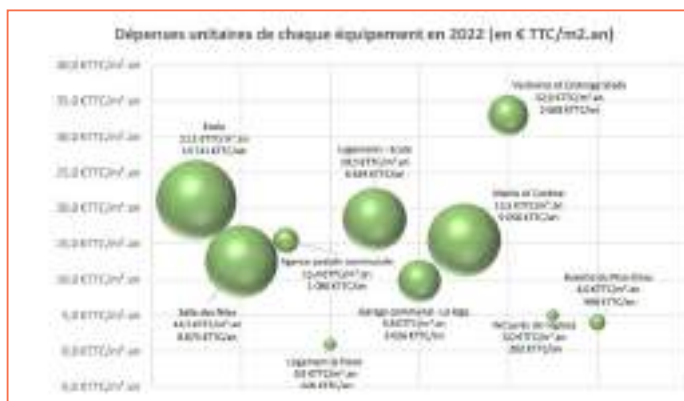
Dépenses unitaires de chaque équipement en 2022 (en € TTC/m2.an)

40,0 €TTC/m².an
35,0 €TTC/m².an
30,0 €TTC/m².an
25,0 €TTC/m².an
20,0 €TTC/m².an
15,0 €TTC/m².an
10,0 €TTC/m².an
5,0 €TTC/m².an
0,0 €TTC/m².an
-5,0 €TTC/m².an

Vestiaires et Grand gymnase
32,9 €TTC/m².an
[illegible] €TTC/an

Ecole
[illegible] €TTC/m².an
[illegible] €TTC/an

Logements - Ecole
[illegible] €TTC/m².an
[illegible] €TTC/an

Mairie et Centre
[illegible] €TTC/m².an
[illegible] €TTC/an

Agence postale communale
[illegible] €TTC/m².an
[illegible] €TTC/an

Salle des fêtes
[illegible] €TTC/m².an
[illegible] €TTC/an

Garage communal - La Rigg
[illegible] €TTC/m².an
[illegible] €TTC/an

Buvette du Pitot-Bleu
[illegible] €TTC/m².an
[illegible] €TTC/an

WC public de l'église
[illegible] €TTC/m².an
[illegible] €TTC/an

Logement de Poste
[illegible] €TTC/m².an
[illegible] €TTC/an